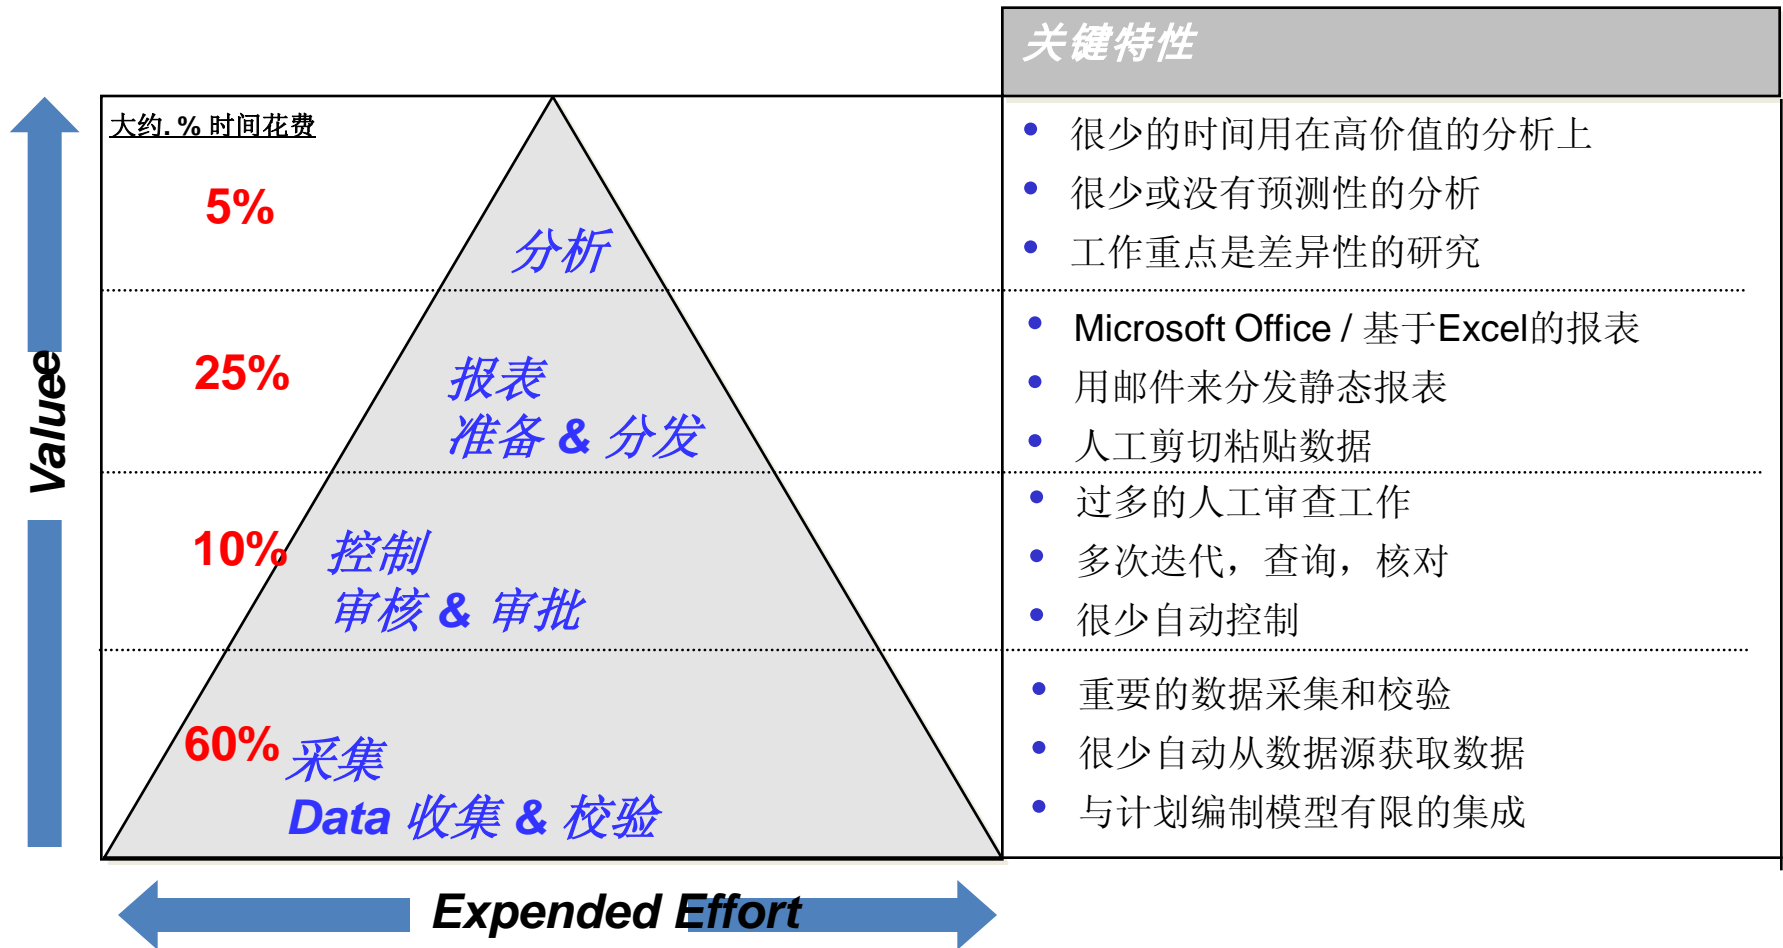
关键特性

Valuee

大约. % 时间花费

5%

分析

25%

报表
准备 & 分发

10%

控制
审核 & 审批

60%

采集
Data 收集 & 校验

- 很少的时间用在高价值的分析上
- 很少或没有预测性的分析
- 工作重点是差异性的研究

- Microsoft Office / 基于Excel的报表
- 用邮件来分发静态报表
- 人工剪切粘贴数据

- 过多的人工审查工作
- 多次迭代，查询，核对
- 很少自动控制

- 重要的数据采集和校验
- 很少自动从数据源获取数据
- 与计划编制模型有限的集成

Expended Effort